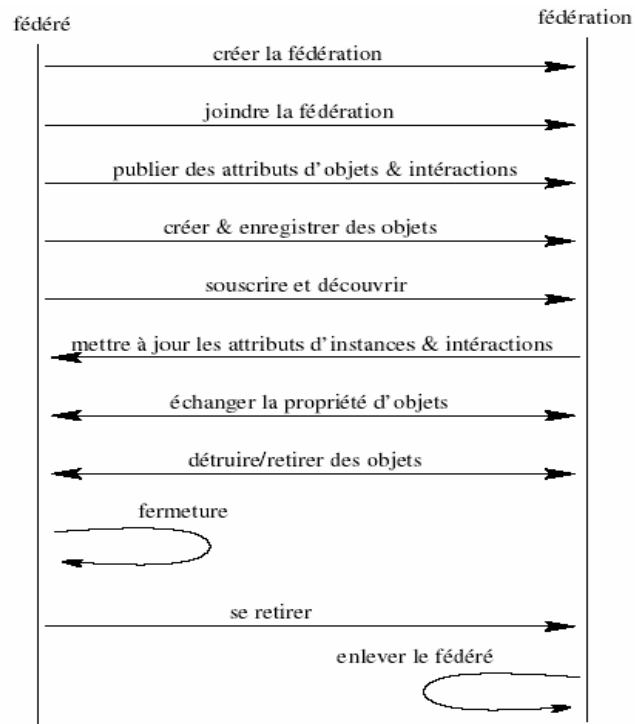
fédéré

fédération

créer la fédération

joindre la fédération

publier des attributs d'objets & intéractions

créer & enregistrer des objets

souscrire et découvrir

mettre à jour les attributs d'instances & intéractions

échanger la propriété d'objets

détruire/retirer des objets

fermeture

se retirer

enlever le fédéré